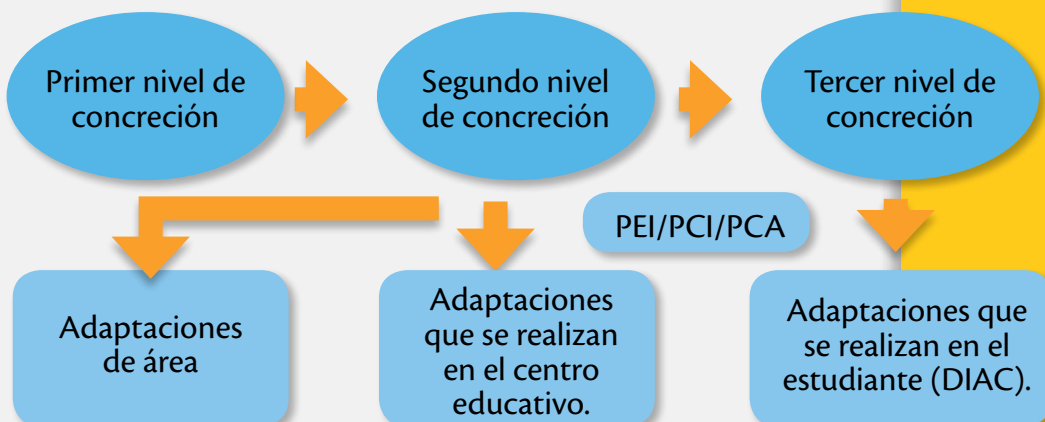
Primer nivel de concreción

Segundo nivel de concreción

Tercer nivel de concreción

PEI/PCI/PCA

Adaptaciones de área

Adaptaciones que se realizan en el centro educativo.

Adaptaciones que se realizan en el estudiante (DIAC).